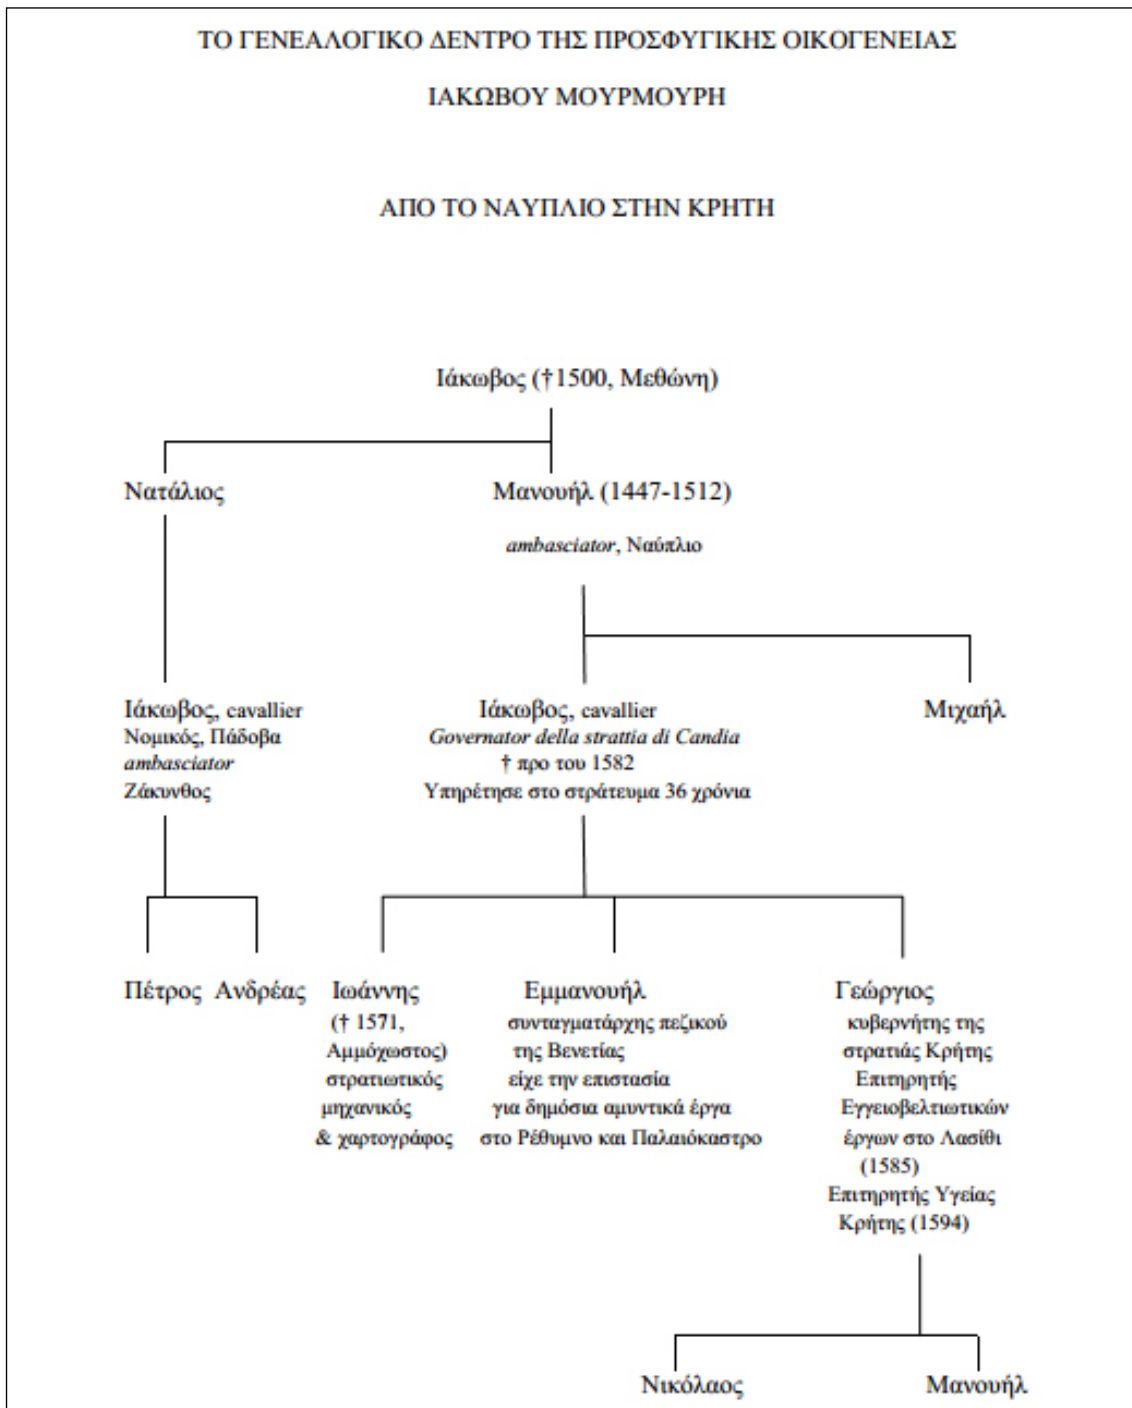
ΤΟ ΓΕΝΕΑΛΟΓΙΚΟ ΔΕΝΤΡΟ ΤΗΣ ΠΡΟΣΦΥΓΙΚΗΣ ΟΙΚΟΓΕΝΕΙΑΣ

ΙΑΚΩΒΟΥ ΜΟΥΡΜΟΥΡΗ

ΑΠΟ ΤΟ ΝΑΥΠΛΙΟ ΣΤΗΝ ΚΡΗΤΗ

Ιάκωβος (†1500, Μεθώνη)

Νατάλιος

Μανουήλ (1447-1512)
ambasciator, Ναύπλιο

Ιάκωβος, cavallier
Νομικός, Πάδοβα
ambasciator
Ζάκυνθος

Ιάκωβος, cavallier
Governator della strattia di Candia
† προ του 1582
Υπηρέτησε στο στράτευμα 36 χρόνια

Μιχαήλ

Πέτρος Ανδρέας

Ιωάννης
(† 1571, Αμμόχωστος)
στρατιωτικός μηχανικός & χαρτογράφος

Εμμανουήλ
συνταγματάρχης πεζικού της Βενετίας
είχε την επιστασία για δημόσια αμυντικά έργα στο Ρέθυμνο και Παλαιόκαστρο

Γεώργιος
κυβερνήτης της στρατιάς Κρήτης
Επιτηρητής Εγγειοβελτιωτικών έργων στο Λασίθι (1585)
Επιτηρητής Υγείας Κρήτης (1594)

Νικόλαος

Μανουήλ